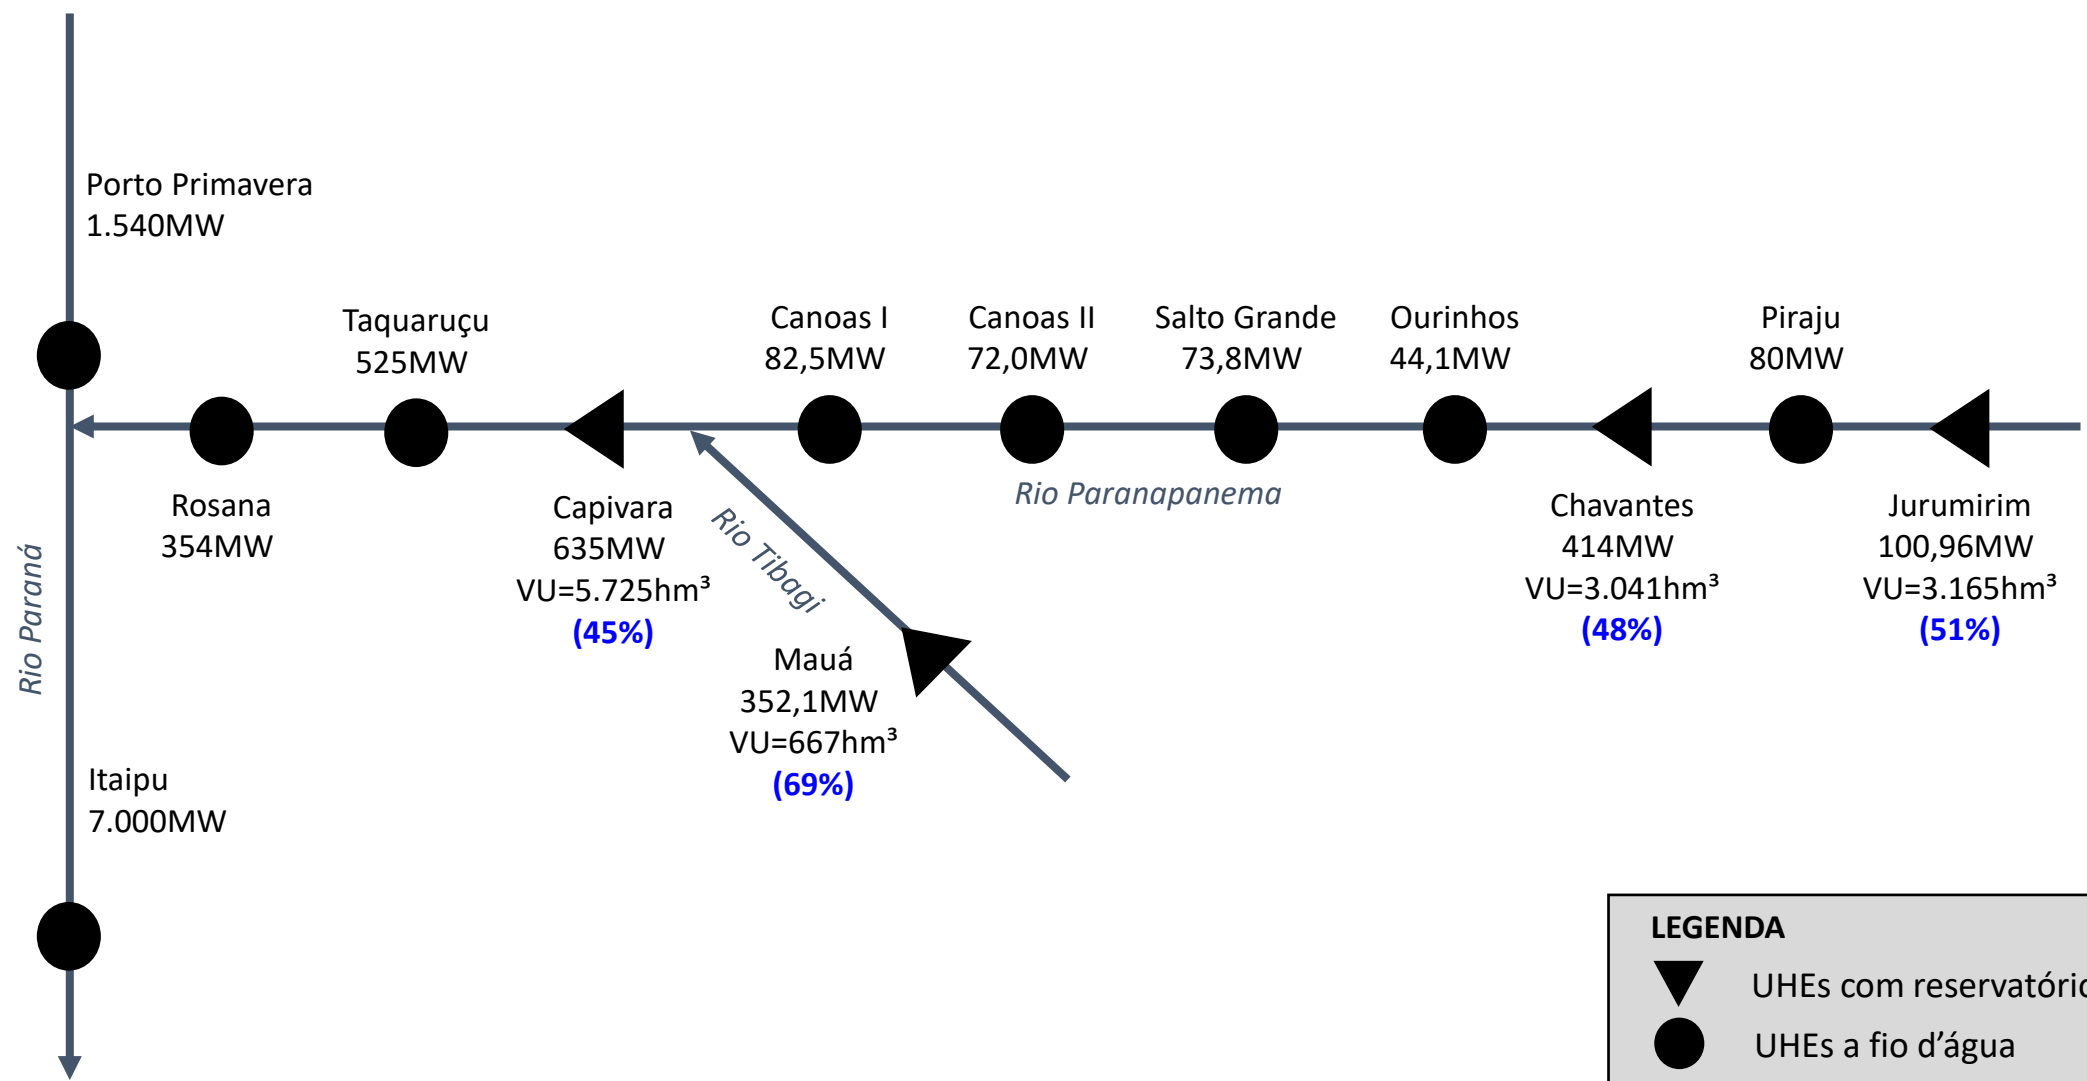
Porto Primavera
1.540MW

Taquaruçu
525MW

Canoas I
82,5MW

Canoas II
72,0MW

Salto Grande
73,8MW

Ourinhos
44,1MW

Piraju
80MW

Rosana
354MW

Capivara
635MW
VU=5.725hm³
(45%)

Rio Tibagi

Rio Paranapanema

Chavantes
414MW
VU=3.041hm³
(48%)

Jurumirim
100,96MW
VU=3.165hm³
(51%)

Rio Paraná

Mauá
352,1MW
VU=667hm³
(69%)

Itaipu
7.000MW

LEGENDA
UHEs com reservatóri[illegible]
UHEs a fio d'água